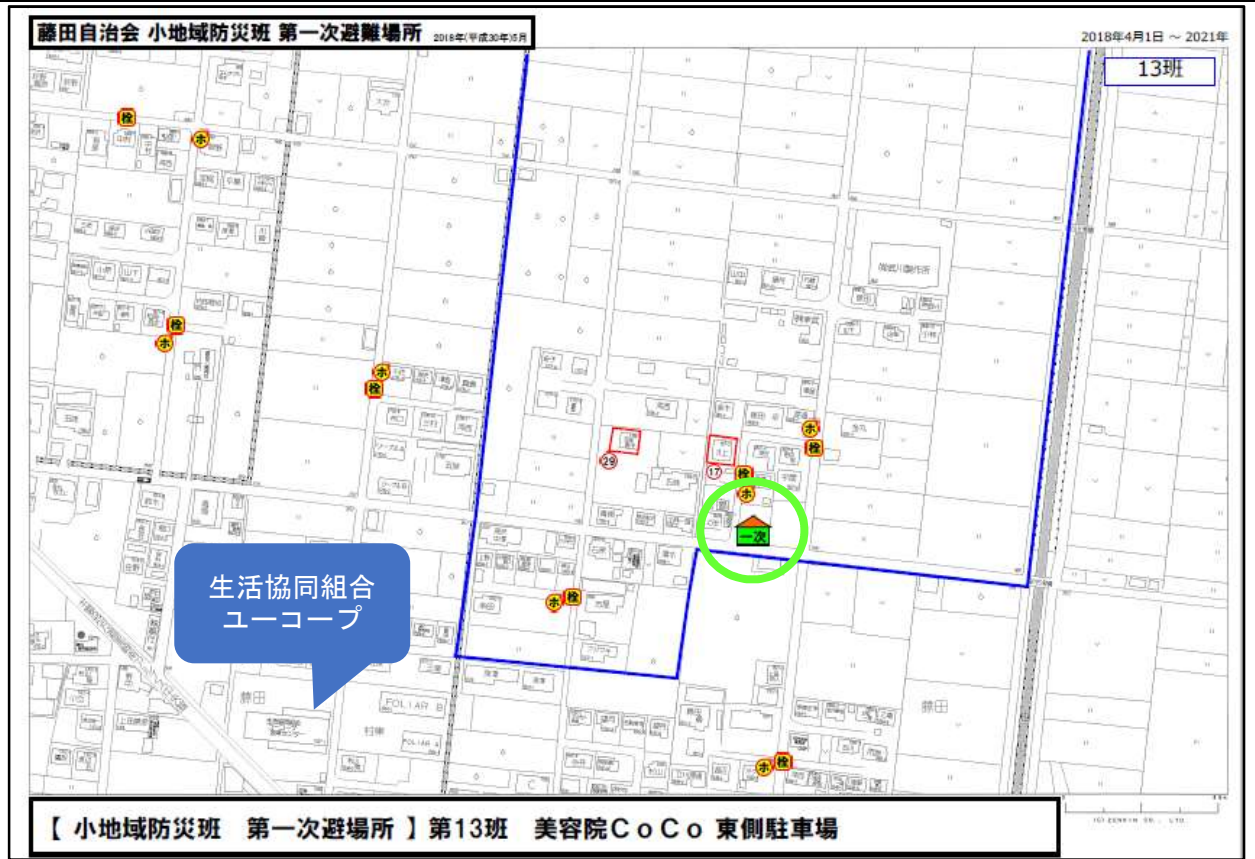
藤田自治会 小地域防災班 第一次避難場所 2018年(平成30年)5月

2018年4月1日 ～ 2021年

13班

生活協同組合
ユーコープ

一次

29

17

藤田

藤田

FOLIAR B

FOLIAR A

【 小地域防災班　第一次避場所 】第13班　美容院ＣｏＣｏ 東側駐車場